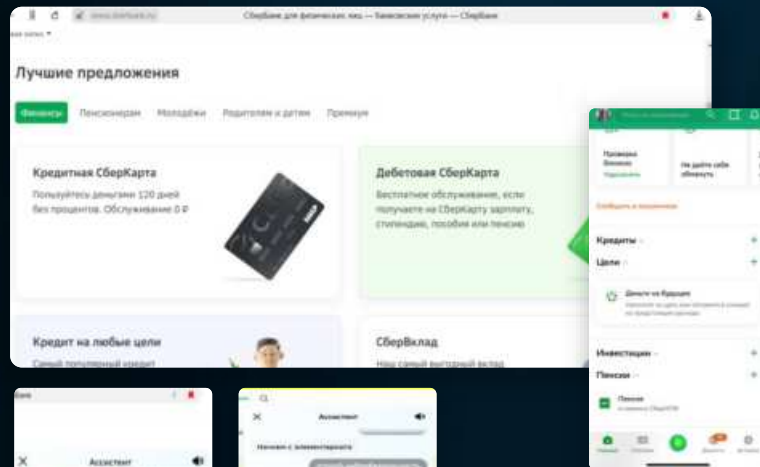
www.sberbank.ru
СберБанк для физических лиц — Банковские услуги — СберБанк

Лучшие предложения

Финансы
Пенсионерам
Молодёжи
Родителям и детям
Премиум

Кредитная СберКарта
Пользуйтесь деньгами 120 дней без процентов. Обслуживание 0 ₽

Дебетовая СберКарта
Бесплатное обслуживание, если получаете на СберКарту зарплату, стипендию, пособия или пенсию

Кредит на любые цели
Самый популярный кредит

СберВклад
Наш самый выгодный вклад

Проверка бизнеса
Подключить
Не дайте себя обмануть

Сообщить о мошенничестве

Кредиты
Цели
Деньги на будущее
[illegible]

Инвестиции
Пенсии
Пенсия
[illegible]

Главный
Платежи
Диалоги
История

Ассистент
Ассистент
Начнем с элементарного